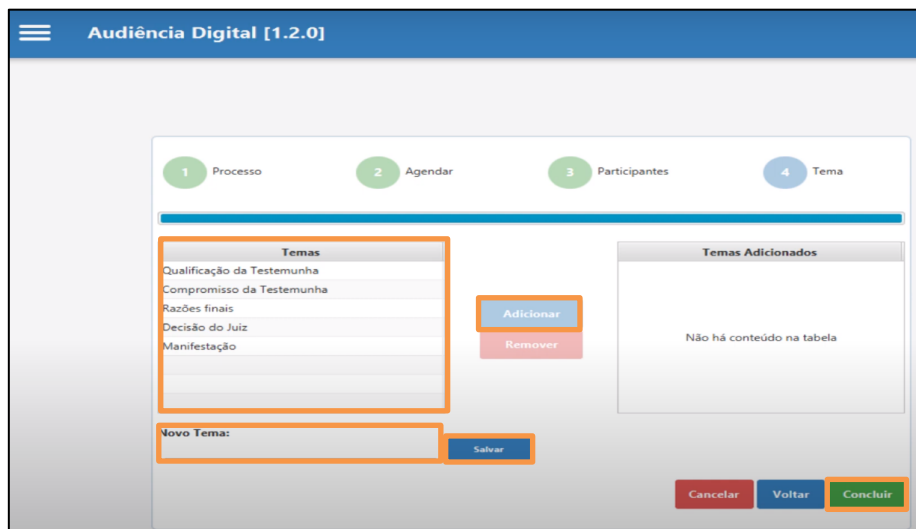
Audiência Digital [1.2.0]

1 Processo
2 Agendar
3 Participantes
4 Tema

| Temas |
|---|
| Qualificação da Testemunha |
| Compromisso da Testemunha |
| Razões finais |
| Decisão do Juiz |
| Manifestação |

Adicionar
Remover

| Temas Adicionados |
|---|
| Não há conteúdo na tabela |

Novo Tema:
Salvar

Cancelar
Voltar
Concluir